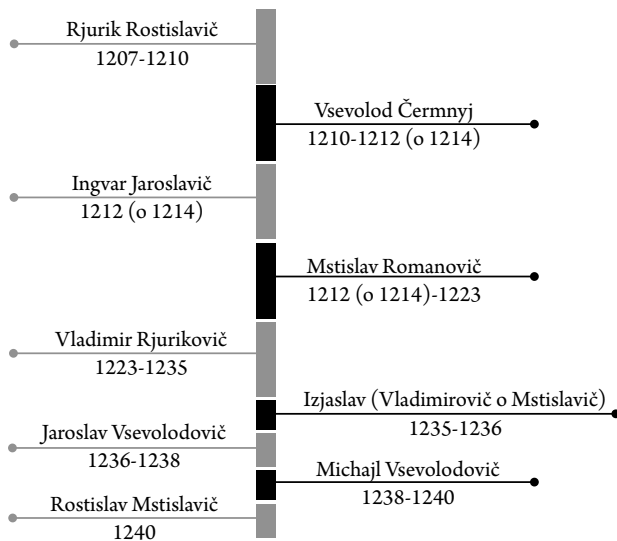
Rjurik Rostislavič
1207-1210

Vsevolod Čermnyj
1210-1212 (o 1214)

Ingvar Jaroslavič
1212 (o 1214)

Mstislav Romanovič
1212 (o 1214)-1223

Vladimir Rjurikovič
1223-1235

Izjaslav (Vladimirovič o Mstislavič)
1235-1236

Jaroslav Vsevolodovič
1236-1238

Michajl Vsevolodovič
1238-1240

Rostislav Mstislavič
1240